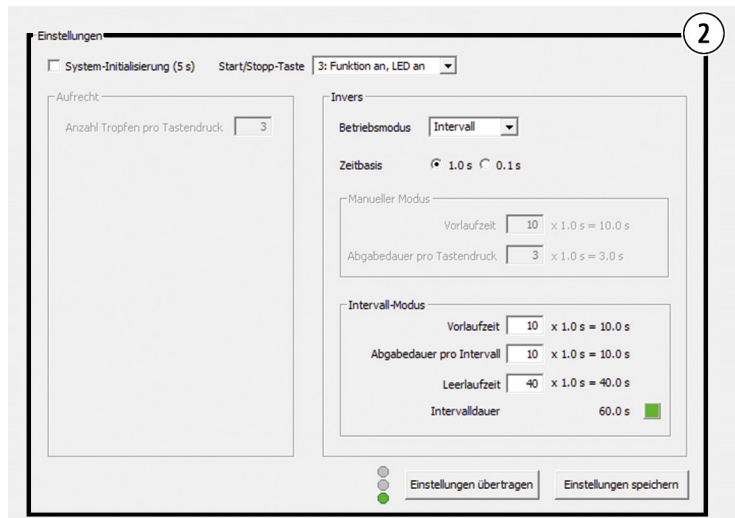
Einstellungen

2

System-Initialisierung (5 s)   Start/Stopp-Taste 3: Funktion an, LED an

Aufrecht

Anzahl Tropfen pro Tastendruck 3

Invers

Betriebsmodus Intervall

Zeitbasis 1.0 s 0.1 s

Manueller Modus

Vorlaufzeit 10 x 1.0 s = 10.0 s

Abgabedauer pro Tastendruck 3 x 1.0 s = 3.0 s

Intervall-Modus

Vorlaufzeit 10 x 1.0 s = 10.0 s

Abgabedauer pro Intervall 10 x 1.0 s = 10.0 s

Leerlaufzeit 40 x 1.0 s = 40.0 s

Intervalldauer 60.0 s

Einstellungen übertragen   Einstellungen speichern